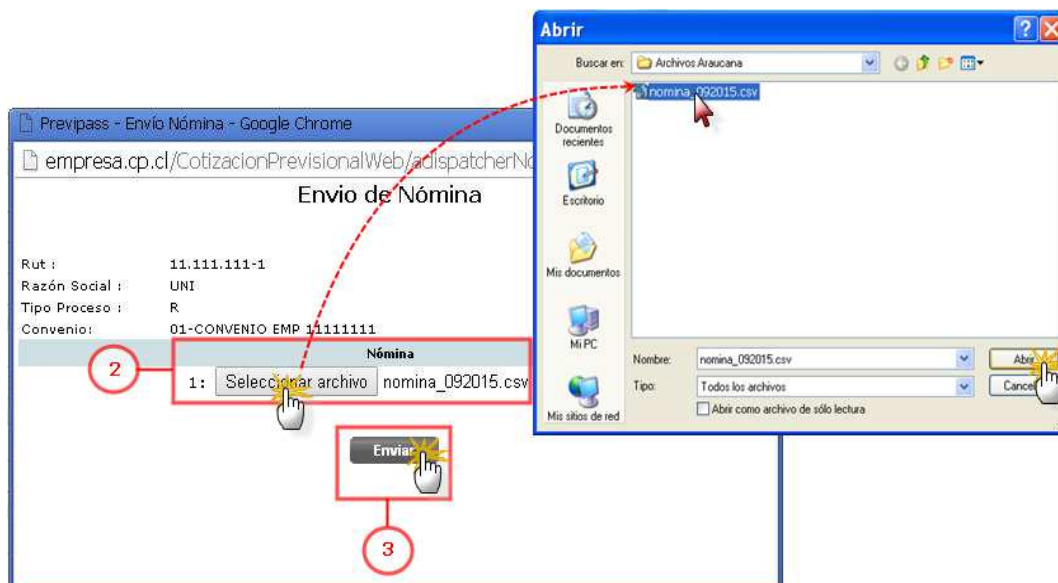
Abrir

Buscar en: Archivos Araucana

nomina_092015.csv

Documentos recientes

Escritorio

Mis documentos

Mi PC

Mis sitios de red

Nombre: nomina_092015.csv

Tipo: Todos los archivos

Abrir como archivo de sólo lectura

Abrir

Cancel

Previpass - Envío Nómina - Google Chrome

empresa.cp.cl/CotizacionPrevisionalWeb/adispatcherN

Envio de Nómina

| | |
|---|---|
| Rut : | 11.111.111-1 |
| Razón Social : | UNI |
| Tipo Proceso : | R |
| Convenio: | 01-CONVENIO EMP 11111111 |

Nómina

2

1: Seleccionar archivo nomina_092015.csv

Enviar

3